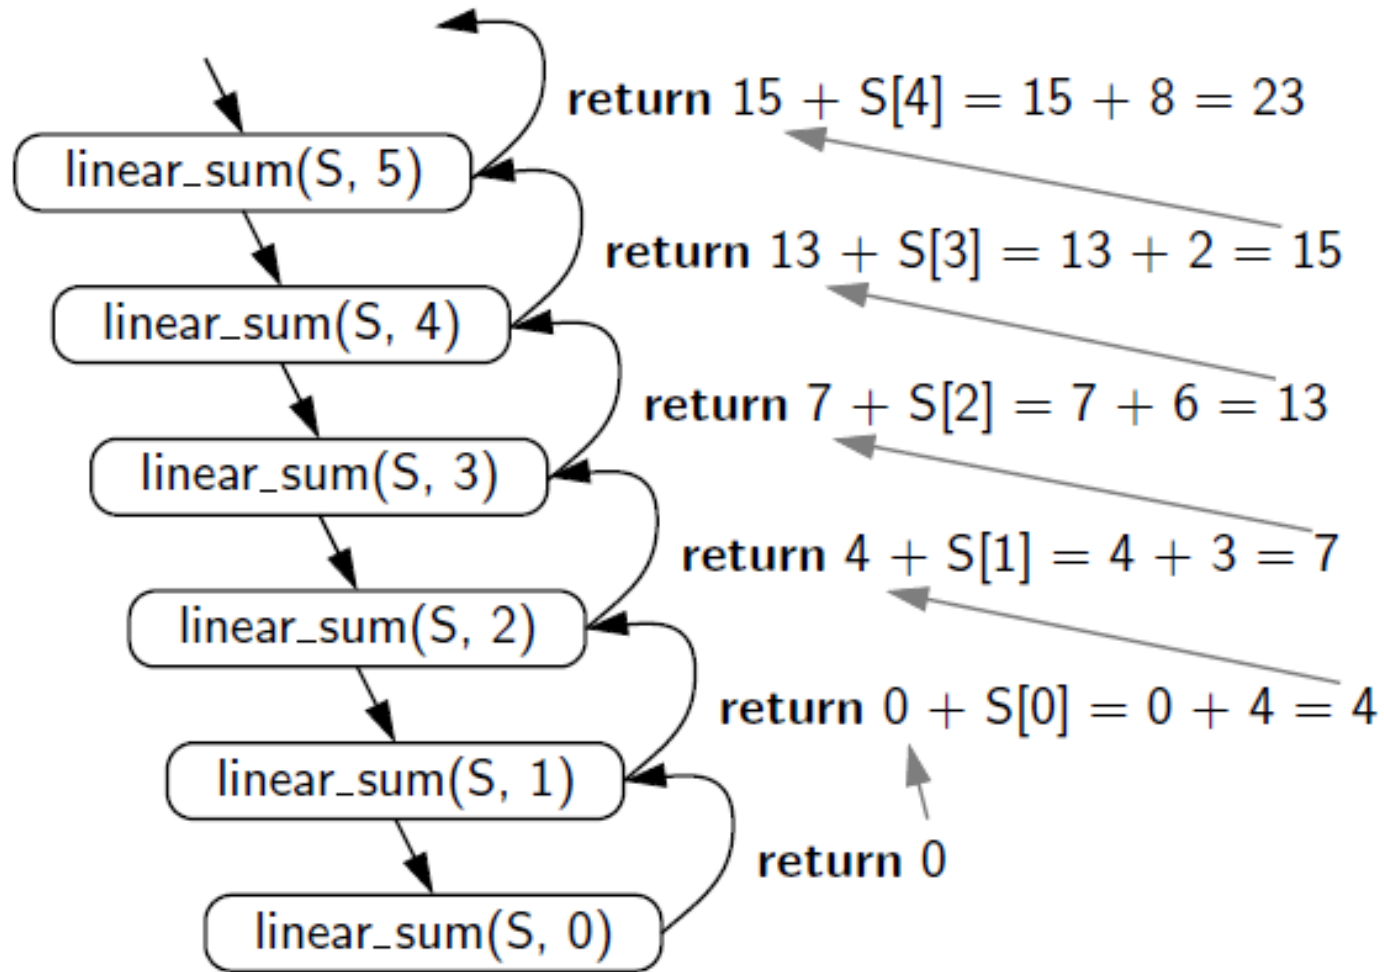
return 15 + S[4] = 15 + 8 = 23
linear_sum(S, 5)
return 13 + S[3] = 13 + 2 = 15
linear_sum(S, 4)
return 7 + S[2] = 7 + 6 = 13
linear_sum(S, 3)
return 4 + S[1] = 4 + 3 = 7
linear_sum(S, 2)
return 0 + S[0] = 0 + 4 = 4
linear_sum(S, 1)
return 0
linear_sum(S, 0)